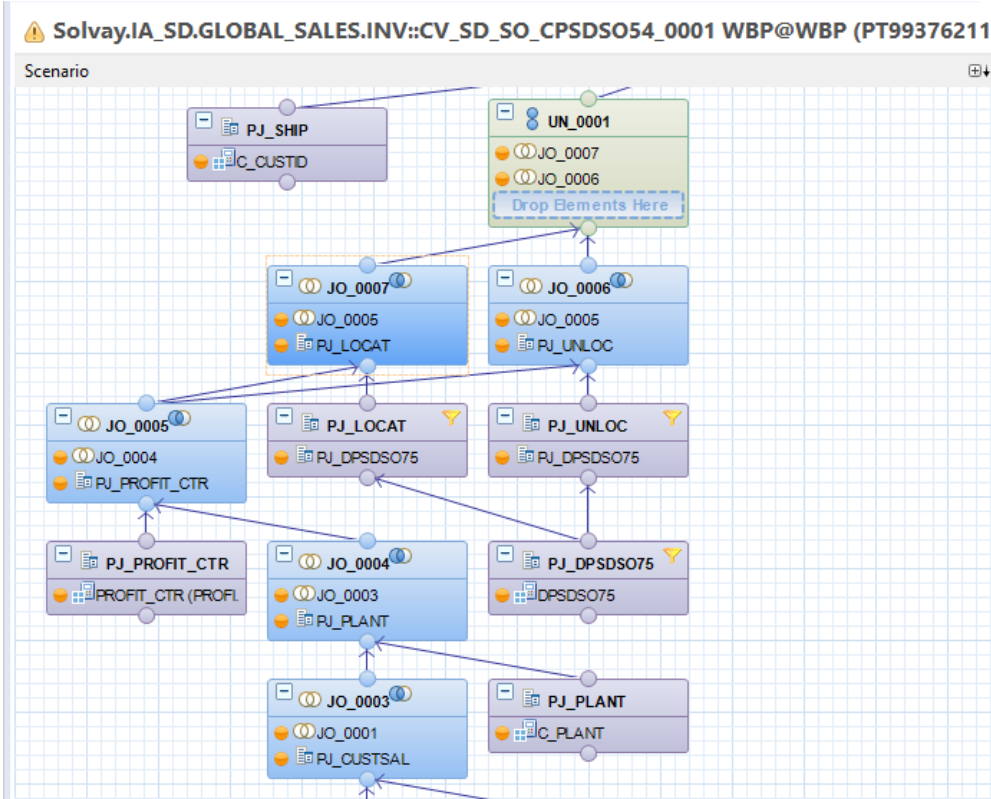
Solvay.IA_SD.GLOBAL_SALES.INV::CV_SD_SO_CPSDSO54_0001 WBP@WBP (PT99376211

Scenario

PJ_SHIP
C_CUSTID

UN_0001
JO_0007
JO_0006
Drop Elements Here

JO_0007
JO_0005
PJ_LOCAT

JO_0006
JO_0005
PJ_UNLOC

JO_0005
JO_0004
PJ_PROFIT_CTR

PJ_LOCAT
PJ_DPSDSO75

PJ_UNLOC
PJ_DPSDSO75

PJ_PROFIT_CTR
PROFIT_CTR (PROFI

JO_0004
JO_0003
PJ_PLANT

PJ_DPSDSO75
DPSDSO75

JO_0003
JO_0001
PJ_CUSTSAL

PJ_PLANT
C_PLANT